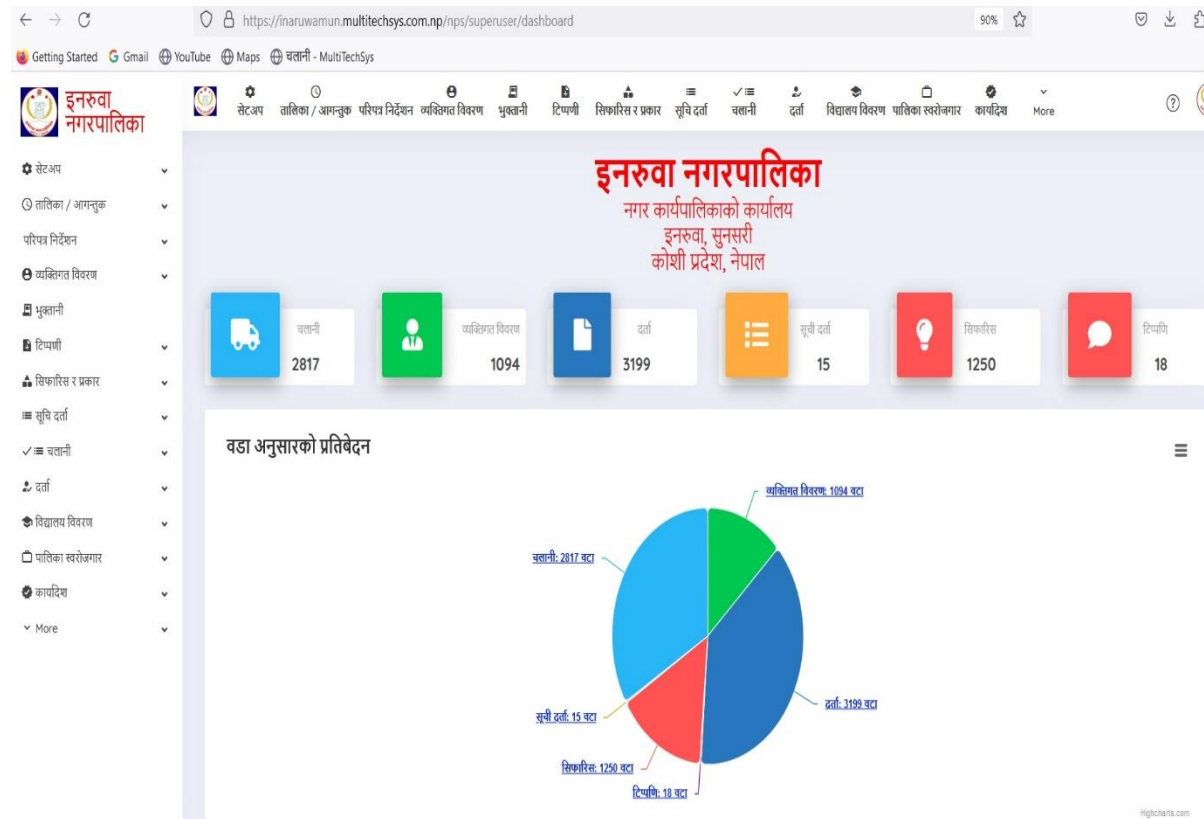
https://inaruwamun.multitechsys.com.np/nps/superuser/dashboard

90%

Getting Started Gmail YouTube Maps चलानी - MultiTechSys

इनरुवा नगरपालिका

सेटअप तालिका / आगन्तुक परिपत्र निर्देशन व्यक्तिगत विवरण भुक्तानी टिप्पणी सिफारिस र प्रकार सूचि दर्ता चलानी दर्ता विद्यालय विवरण पालिका स्वरोजगार कार्यादेश More

सेटअप
तालिका / आगन्तुक
परिपत्र निर्देशन
व्यक्तिगत विवरण
भुक्तानी
टिप्पणी
सिफारिस र प्रकार
सूचि दर्ता
चलानी
दर्ता
विद्यालय विवरण
पालिका स्वरोजगार
कार्यादेश
More

इनरुवा नगरपालिका
नगर कार्यपालिकाको कार्यालय
इनरुवा, सुनसरी
कोशी प्रदेश, नेपाल

| चलानी | व्यक्तिगत विवरण | दर्ता | सूची दर्ता | सिफारिस | टिप्पणि |
|---|---|---|---|---|---|
| 2817 | 1094 | 3199 | 15 | 1250 | 18 |

वडा अनुसारको प्रतिबेदन

व्यक्तिगत विवरण: 1094 वटा
चलानी: 2817 वटा
दर्ता: 3199 वटा
सूची दर्ता: 15 वटा
सिफारिस: 1250 वटा
टिप्पणि: 18 वटा

Highcharts.com